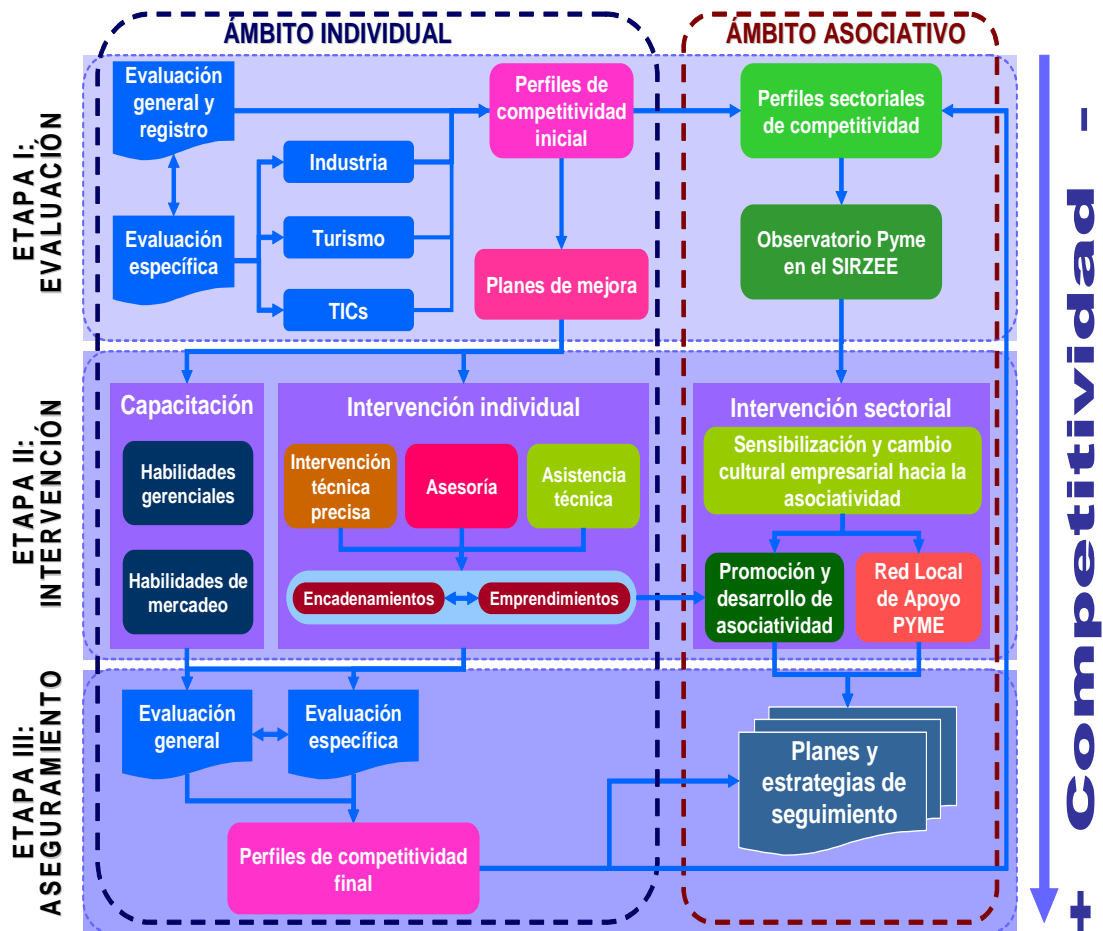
ÁMBITO INDIVIDUAL

ÁMBITO ASOCIATIVO

ETAPA I: EVALUACIÓN

Evaluación general y registro

Evaluación específica

Industria

Turismo

TICs

Perfiles de competitividad inicial

Planes de mejora

Perfiles sectoriales de competitividad

Observatorio Pyme en el SIRZEE

ETAPA II: INTERVENCIÓN

Capacitación

Habilidades gerenciales

Habilidades de mercadeo

Intervención individual

Intervención técnica precisa

Asesoría

Asistencia técnica

Encadenamientos

Emprendimientos

Intervención sectorial

Sensibilización y cambio cultural empresarial hacia la asociatividad

Promoción y desarrollo de asociatividad

Red Local de Apoyo PYME

ETAPA III: ASEGURAMIENTO

Evaluación general

Evaluación específica

Perfiles de competitividad final

Planes y estrategias de seguimiento

– Competitividad +